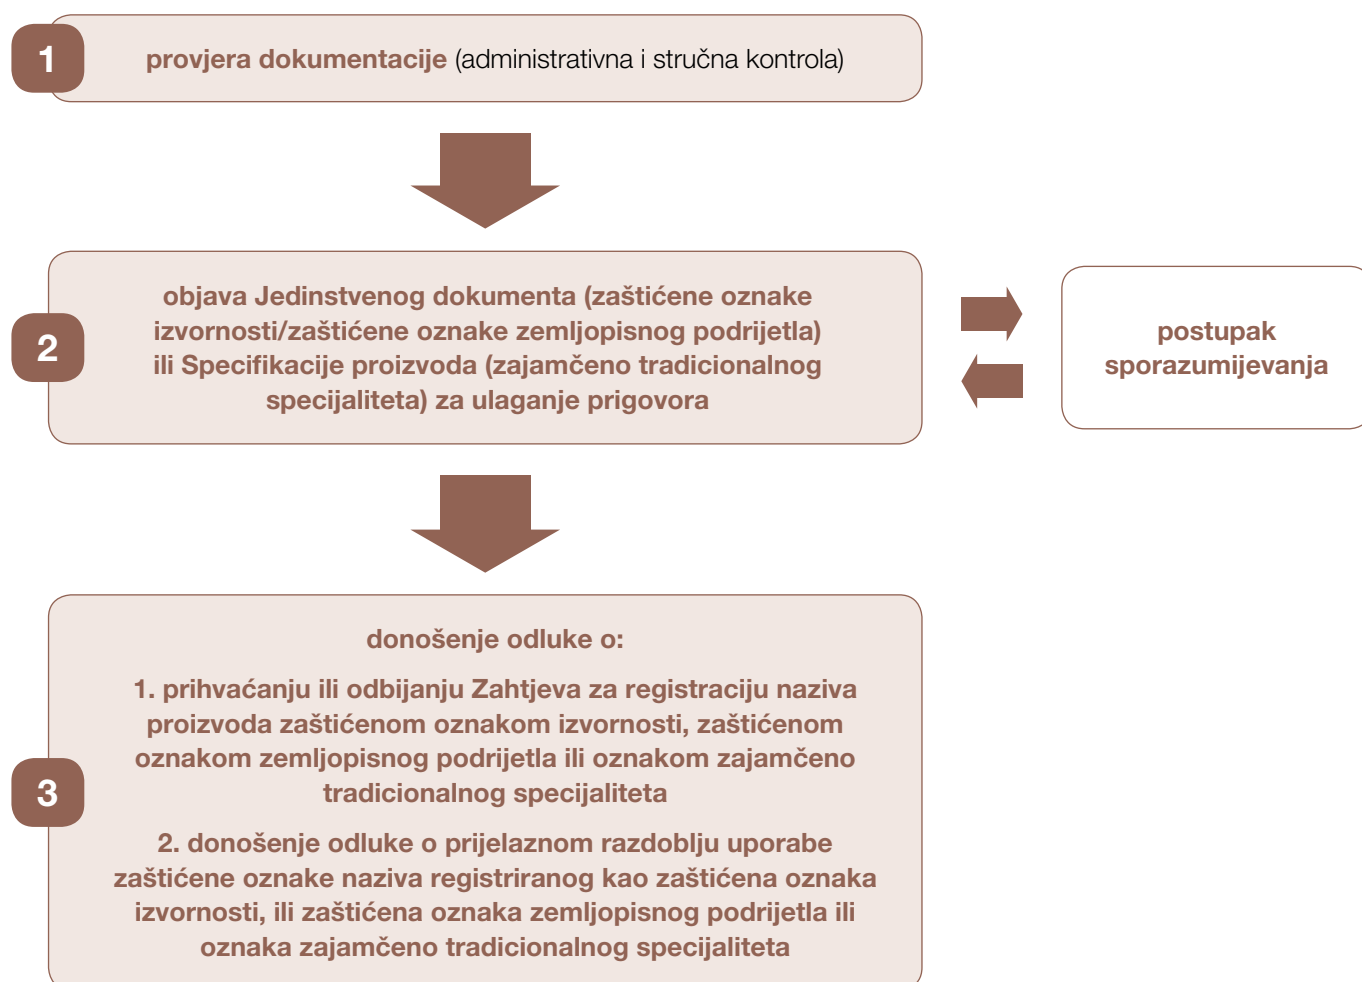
1

provjera dokumentacije (administrativna i stručna kontrola)

2

objava Jedinstvenog dokumenta (zaštićene oznake izvornosti/zaštićene oznake zemljopisnog podrijetla) ili Specifikacije proizvoda (zajamčeno tradicionalnog specijaliteta) za ulaganje prigovora

postupak sporazumijevanja

3

donošenje odluke o:

1. prihvaćanju ili odbijanju Zahtjeva za registraciju naziva proizvoda zaštićenom oznakom izvornosti, zaštićenom oznakom zemljopisnog podrijetla ili oznakom zajamčeno tradicionalnog specijaliteta

2. donošenje odluke o prijelaznom razdoblju uporabe zaštićene oznake naziva registriranog kao zaštićena oznaka izvornosti, ili zaštićena oznaka zemljopisnog podrijetla ili oznaka zajamčeno tradicionalnog specijaliteta